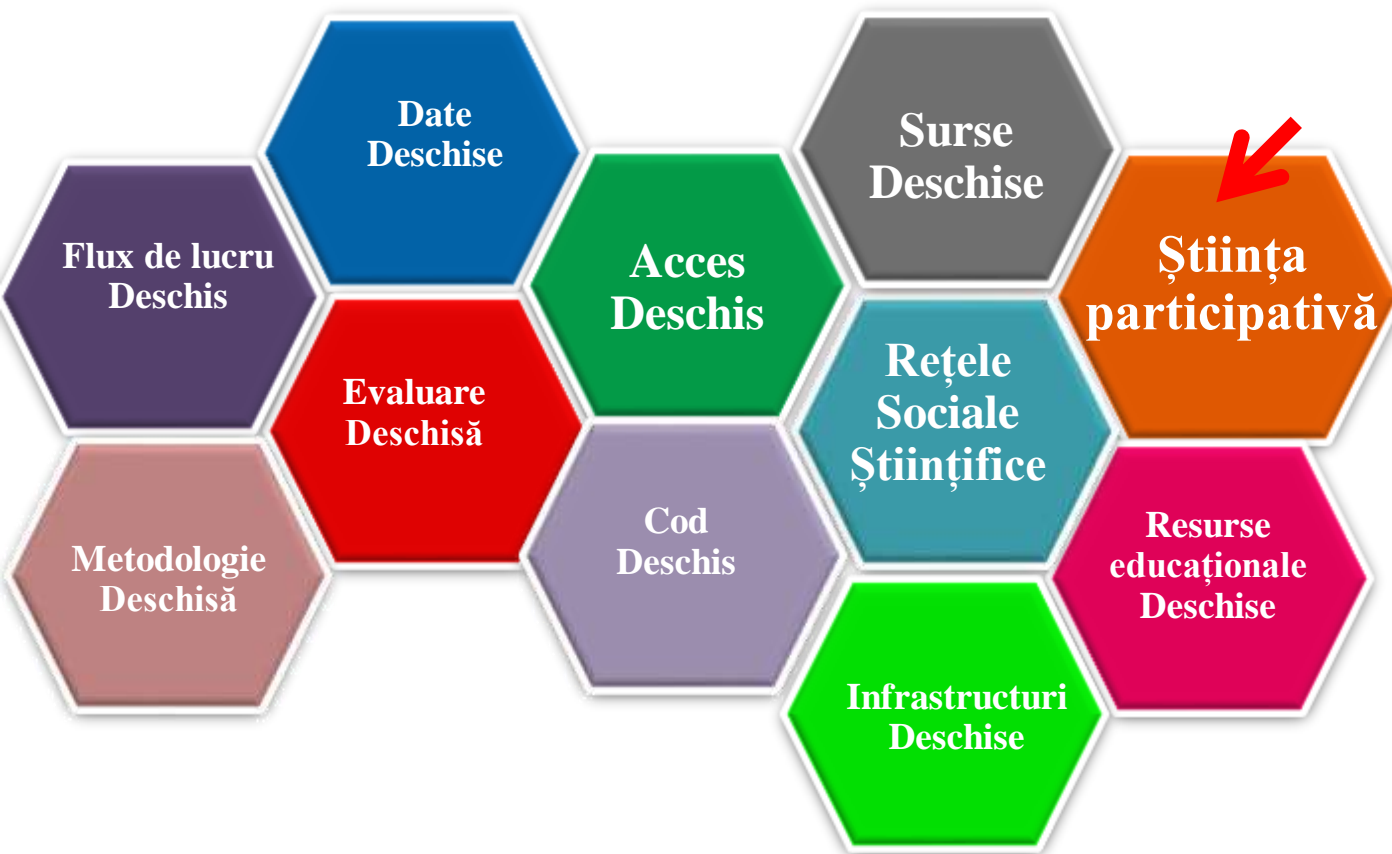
Date Deschise

Surse Deschise

Flux de lucru Deschis

Acces Deschis

Știința participativă

Evaluare Deschisă

Rețele Sociale Științifice

Cod Deschis

Metodologie Deschisă

Resurse educaționale Deschise

Infrastructuri Deschise